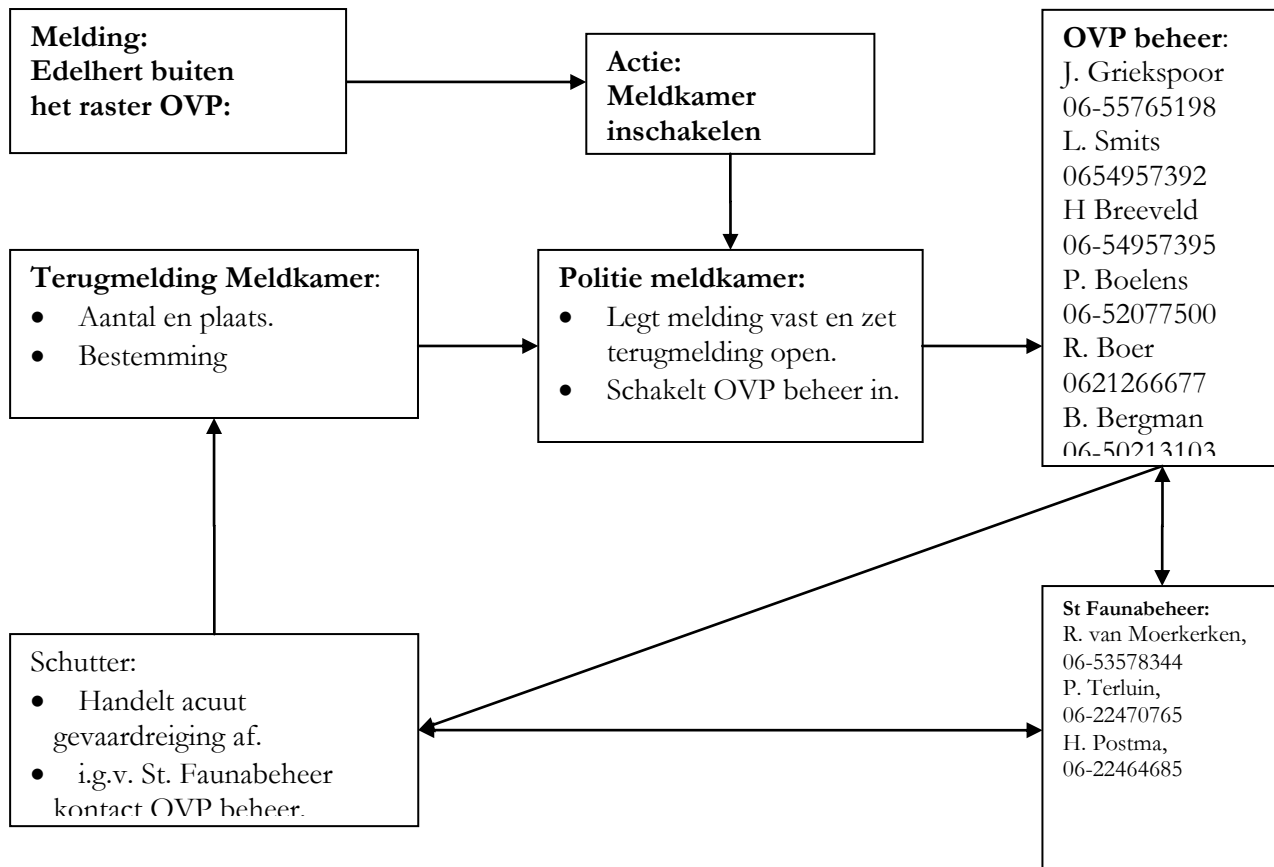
**Melding: Edelhert buiten het raster OVP:**

**Actie: Meldkamer inschakelen**

**OVP beheer**:
J. Griekspoor
06-55765198
L. Smits
0654957392
H Breeveld
06-54957395
P. Boelens
06-52077500
R. Boer
0621266677
B. Bergman
06-50213103

**Terugmelding Meldkamer**:
- Aantal en plaats.
- Bestemming

**Politie meldkamer:**
- Legt melding vast en zet terugmelding open.
- Schakelt OVP beheer in.

Schutter:
- Handelt acuut gevaardreiging af.
- i.g.v. St. Faunabeheer kontact OVP beheer.

**St Faunabeheer:**
R. van Moerkerken,
06-53578344
P. Terluin,
06-22470765
H. Postma,
06-22464685